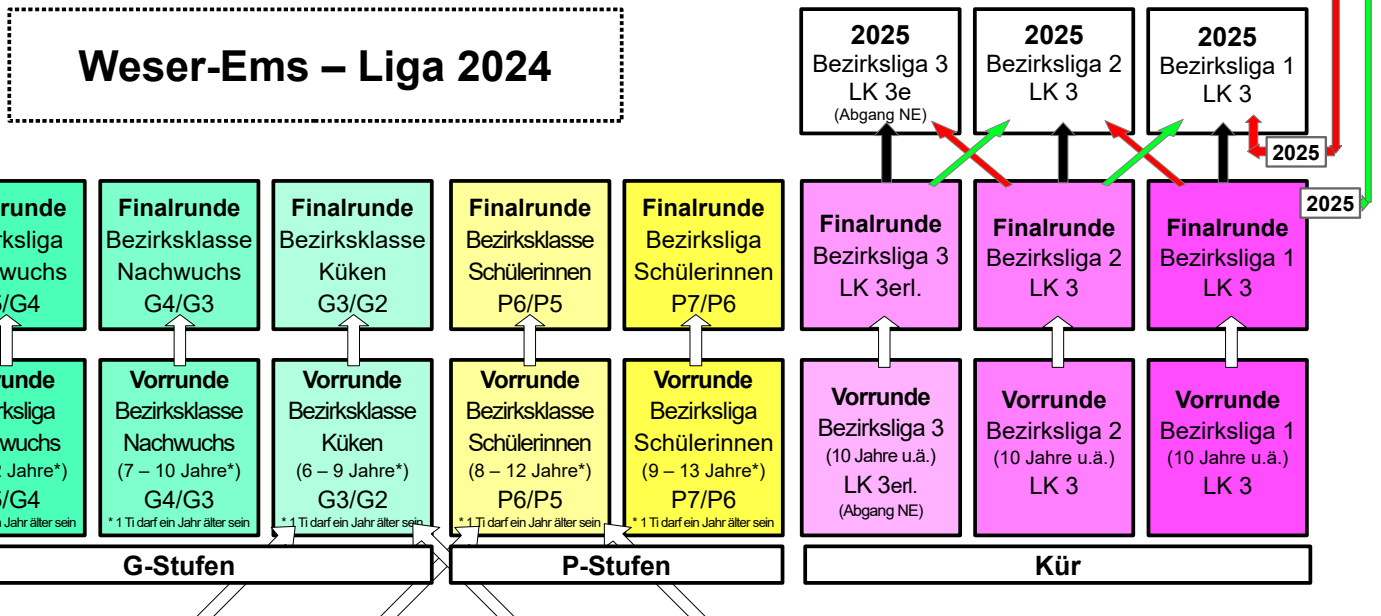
Weser-Ems – Liga 2024

2025
Bezirksliga 3
LK 3e
(Abgang NE)

2025
Bezirksliga 2
LK 3

2025
Bezirksliga 1
LK 3

2025

2025

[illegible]runde
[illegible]ksliga
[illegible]chwuchs
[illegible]/G4

Finalrunde
Bezirksklasse
Nachwuchs
G4/G3

Finalrunde
Bezirksklasse
Küken
G3/G2

Finalrunde
Bezirksklasse
Schülerinnen
P6/P5

Finalrunde
Bezirksliga
Schülerinnen
P7/P6

Finalrunde
Bezirksliga 3
LK 3erl.

Finalrunde
Bezirksliga 2
LK 3

Finalrunde
Bezirksliga 1
LK 3

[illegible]runde
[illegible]ksliga
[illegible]chwuchs
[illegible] Jahre*)
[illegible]/G4
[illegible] Jahr älter sein

Vorrunde
Bezirksklasse
Nachwuchs
(7 – 10 Jahre*)
G4/G3
* 1 Ti darf ein Jahr älter sein

Vorrunde
Bezirksklasse
Küken
(6 – 9 Jahre*)
G3/G2
* 1 Ti darf ein Jahr älter sein

Vorrunde
Bezirksklasse
Schülerinnen
(8 – 12 Jahre*)
P6/P5
* 1 Ti darf ein Jahr älter sein

Vorrunde
Bezirksliga
Schülerinnen
(9 – 13 Jahre*)
P7/P6
* 1 Ti darf ein Jahr älter sein

Vorrunde
Bezirksliga 3
(10 Jahre u.ä.)
LK 3erl.
(Abgang NE)

Vorrunde
Bezirksliga 2
(10 Jahre u.ä.)
LK 3

Vorrunde
Bezirksliga 1
(10 Jahre u.ä.)
LK 3

G-Stufen

P-Stufen

Kür